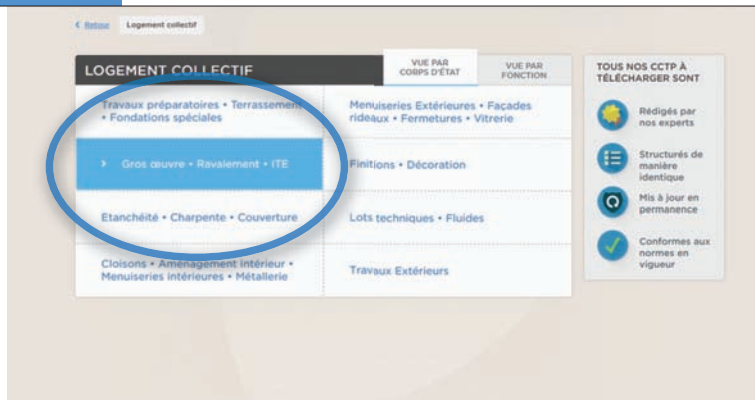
< Retour Logement collectif

LOGEMENT COLLECTIF

VUE PAR CORPS D'ÉTAT

VUE PAR FONCTION

Travaux préparatoires • Terrassement • Fondations spéciales

Menuiseries Extérieures • Façades rideaux • Fermetures • Vitrerie

> Gros œuvre • Ravalement • ITE

Finitions • Décoration

Etanchéité • Charpente • Couverture

Lots techniques • Fluides

Cloisons • Aménagement intérieur • Menuiseries intérieures • Métallerie

Travaux Extérieurs

TOUS NOS CCTP À TÉLÉCHARGER SONT

Rédigés par nos experts

Structurés de manière identique

Mis à jour en permanence

Conformes aux normes en vigueur